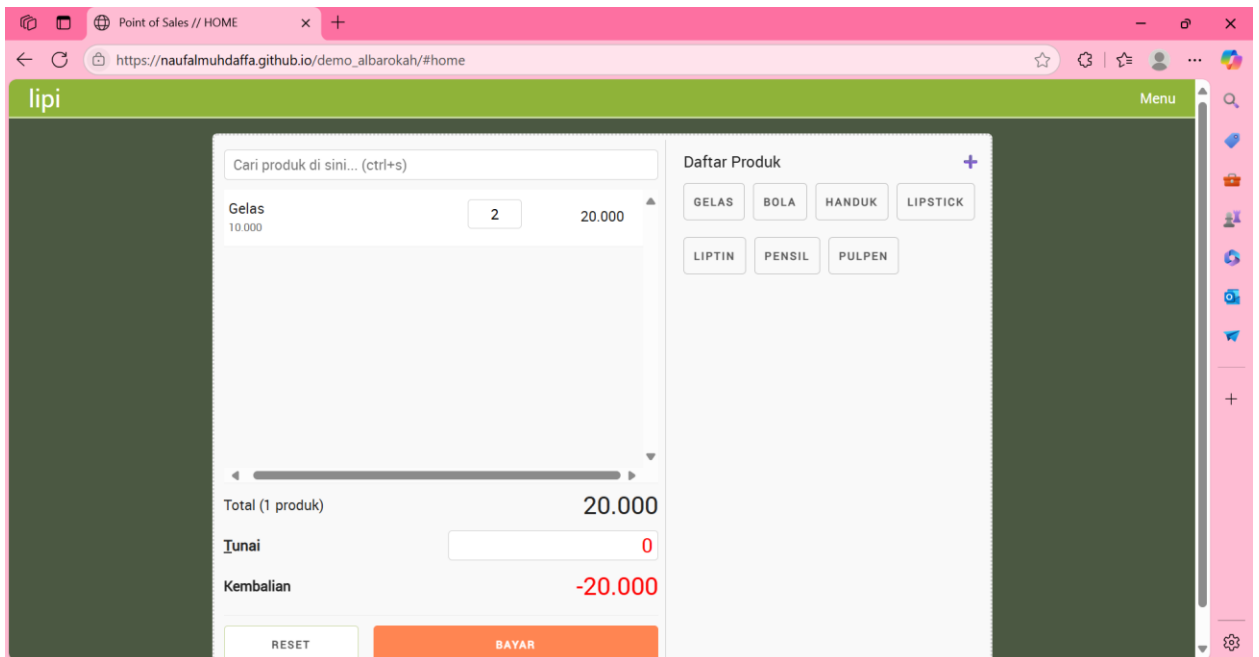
Point of Sales // HOME

https://naufalmuhdaffa.github.io/demo_albarokah/#home

lipi

Menu

Cari produk di sini... (ctrl+s)

Gelas
10.000

2

20.000

Total (1 produk)

20.000

Tunai

0

Kembalian

-20.000

RESET

BAYAR

Daftar Produk

+

GELAS

BOLA

HANDUK

LIPSTICK

LIPTIN

PENSIL

PULPEN